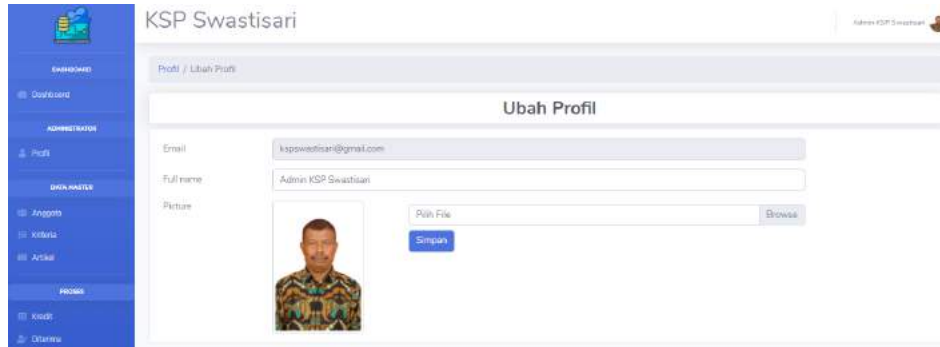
KSP Swastisari

Admin KSP Swastisari

DASHBOARD
Dashboard
ADMINISTRATOR
Profil
DATA MASTER
Anggota
Kriteria
Artikel
PROSES
Kredit
Diterima

Profil / Ubah Profil

Ubah Profil

Email
kspswastisari@gmail.com
Full name
Admin KSP Swastisari
Picture
Pilih File
Browse
Simpan